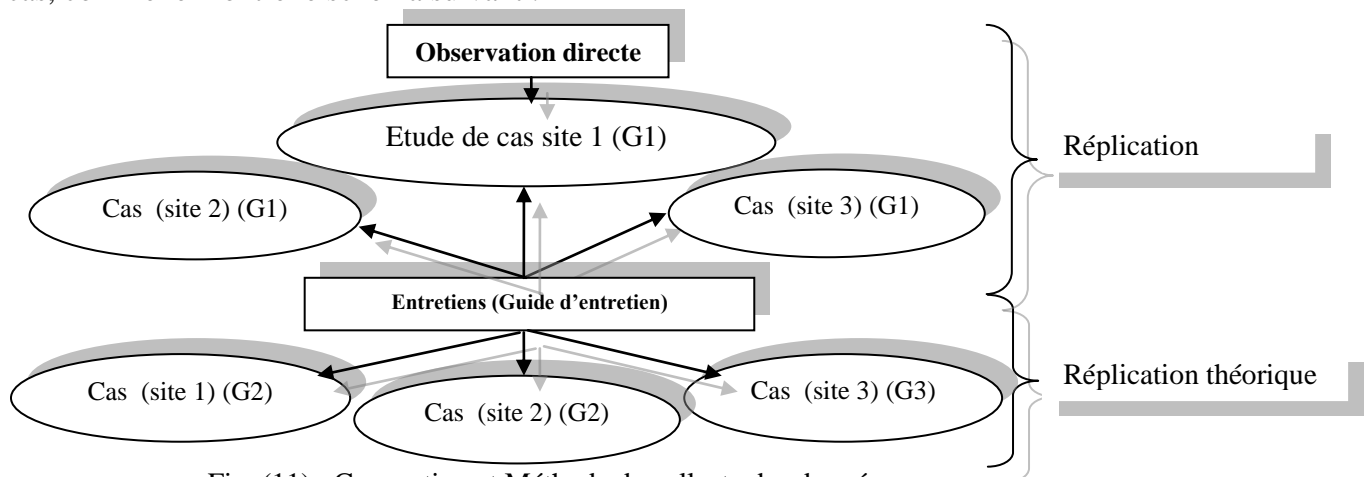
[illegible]

Observation directe

Etude de cas site 1 (G1)

Cas (site 2) (G1)

Cas (site 3) (G1)

Réplication

Entretiens (Guide d'entretien)

Cas (site 1) (G2)

Cas (site 2) (G2)

Cas (site 3) (G3)

Réplication théorique

Fig. (11) : C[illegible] et Méth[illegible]